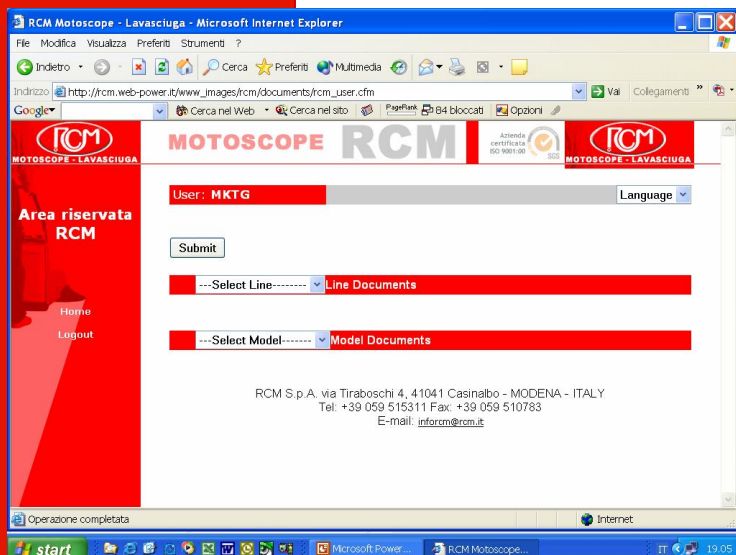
RCM Motoscope - Lavasciuga - Microsoft Internet Explorer

File Modifica Visualizza Preferiti Strumenti ?

Indietro Cerca Preferiti Multimedia

Indirizzo http://rcm.web-power.it/www_images/rcm/documents/rcm_user.cfm Vai Collegamenti

Google Cerca nel Web Cerca nel sito PageRank 84 bloccati Opzioni

RCM MOTOSCOPE - LAVASCIUGA

MOTOSCOPE RCM

Azienda certificata ISO 9001:00 SGS

RCM MOTOSCOPE - LAVASCIUGA

Area riservata RCM

Home

Logout

User: MKTG

Language

Submit

---Select Line-------- Line Documents

---Select Model------- Model Documents

RCM S.p.A. via Tiraboschi 4, 41041 Casinalbo - MODENA - ITALY
Tel: +39 059 515311 Fax: +39 059 510783
E-mail: inforcm@rcm.it

Operazione completata

Internet

start

Microsoft Power...

RCM Motoscope...

IT

19.05